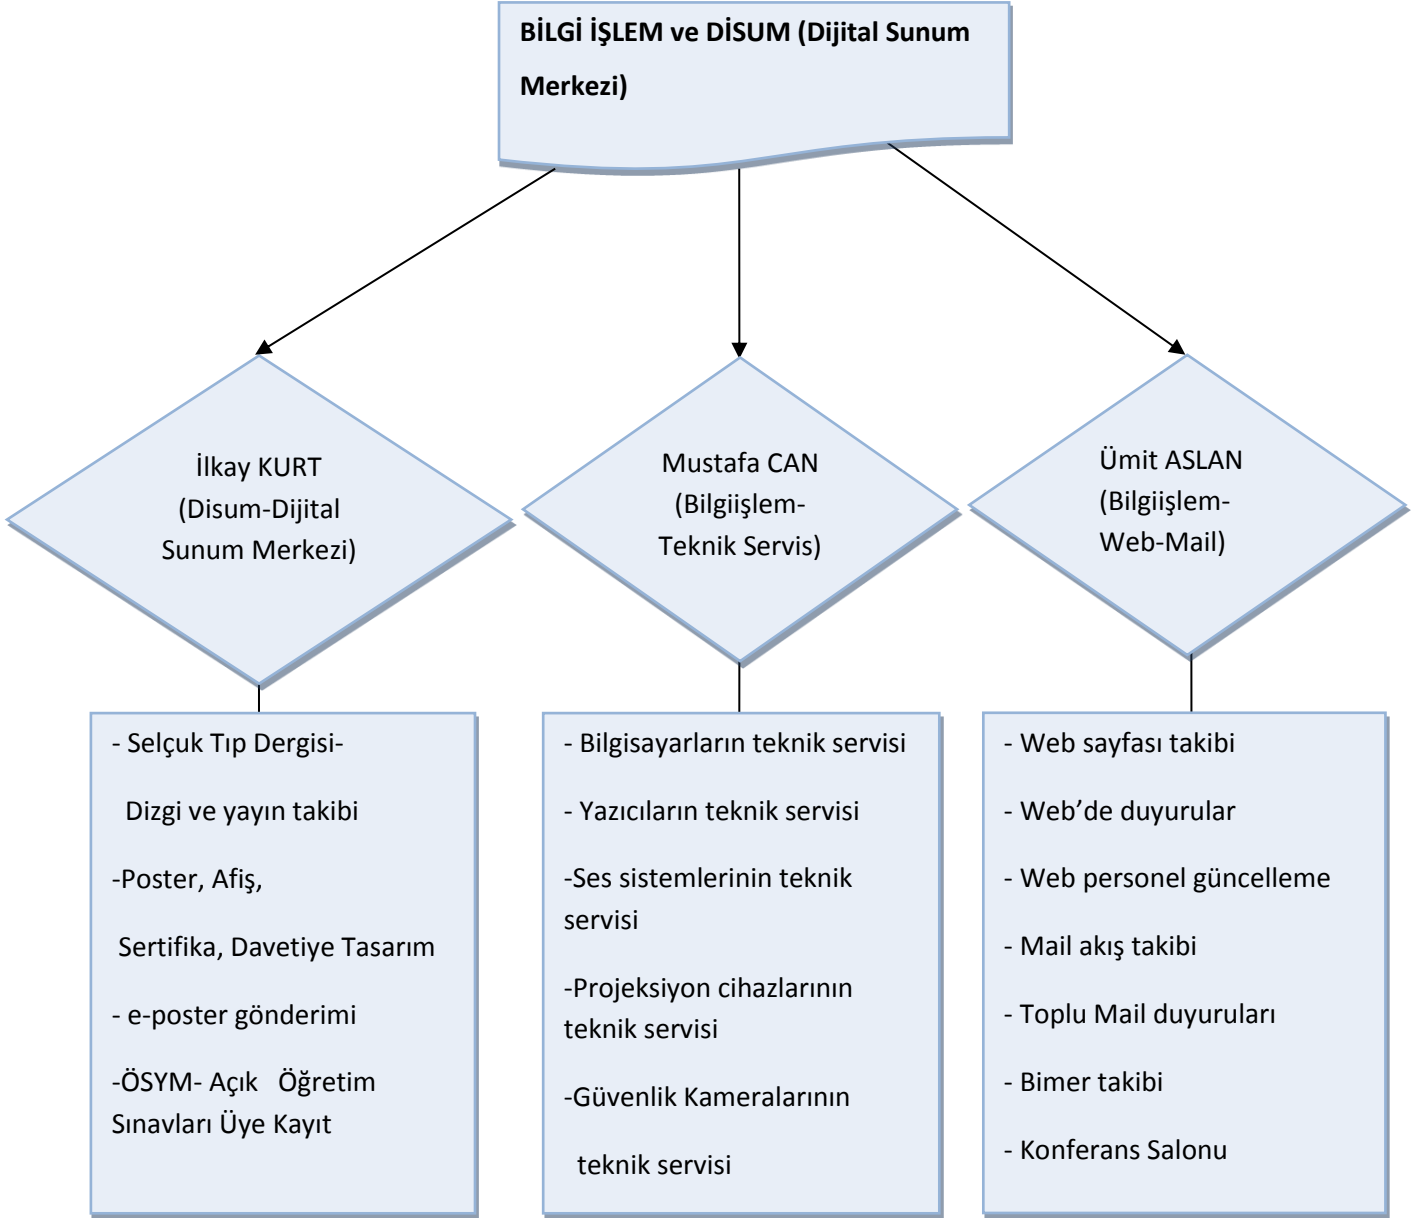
BİLGİ İŞLEM ve DİSUM (Dijital Sunum Merkezi)

İlkay KURT (Disum-Dijital Sunum Merkezi)

Mustafa CAN (Bilgiişlem-Teknik Servis)

Ümit ASLAN (Bilgiişlem-Web-Mail)

- Selçuk Tıp Dergisi-

Dizgi ve yayın takibi

-Poster, Afiş,

Sertifika, Davetiye Tasarım

- e-poster gönderimi

-ÖSYM- Açık Öğretim Sınavları Üye Kayıt

- Bilgisayarların teknik servisi

- Yazıcıların teknik servisi

-Ses sistemlerinin teknik servisi

-Projeksiyon cihazlarının teknik servisi

-Güvenlik Kameralarının

teknik servisi

- Web sayfası takibi

- Web'de duyurular

- Web personel güncelleme

- Mail akış takibi

- Toplu Mail duyuruları

- Bimer takibi

- Konferans Salonu